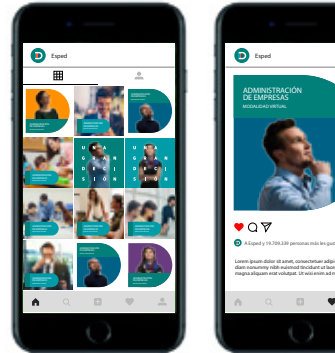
Esped

U N A G R A N D E C I S I Ó N

Esped

ADMINISTRACIÓN DE EMPRESAS
MODALIDAD VIRTUAL

A Esped y 19.709.239 personas más les gusta

Lorem ipsum dolor sit amet, consectetuer adipi diam nonummy nibh euismod tincidunt ut laore magna aliquam erat volutpat. Ut wisi enim ad m